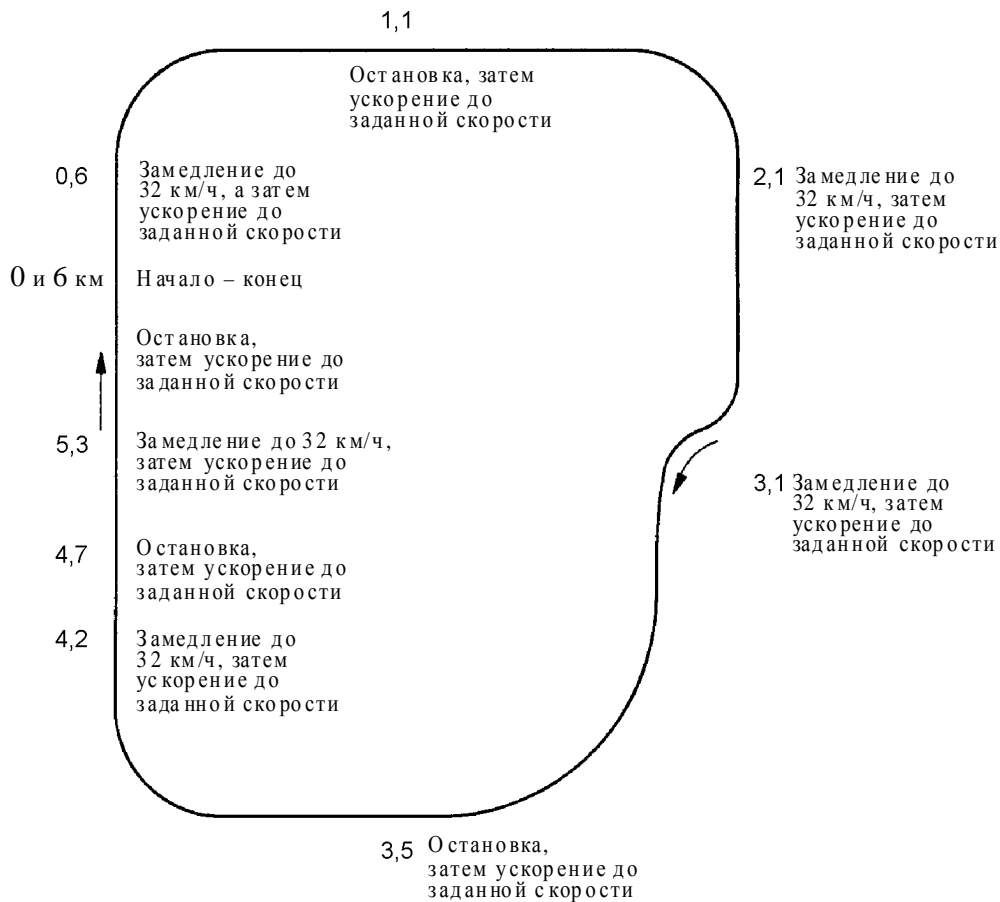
1,1

Остановка, затем ускорение до заданной скорости

0,6 Замедление до 32 км/ч, а затем ускорение до заданной скорости

2,1 Замедление до 32 км/ч, затем ускорение до заданной скорости

0 и 6 км Начало – конец

Остановка, затем ускорение до заданной скорости

5,3 Замедление до 32 км/ч, затем ускорение до заданной скорости

3,1 Замедление до 32 км/ч, затем ускорение до заданной скорости

4,7 Остановка, затем ускорение до заданной скорости

4,2 Замедление до 32 км/ч, затем ускорение до заданной скорости

3,5 Остановка, затем ускорение до заданной скорости